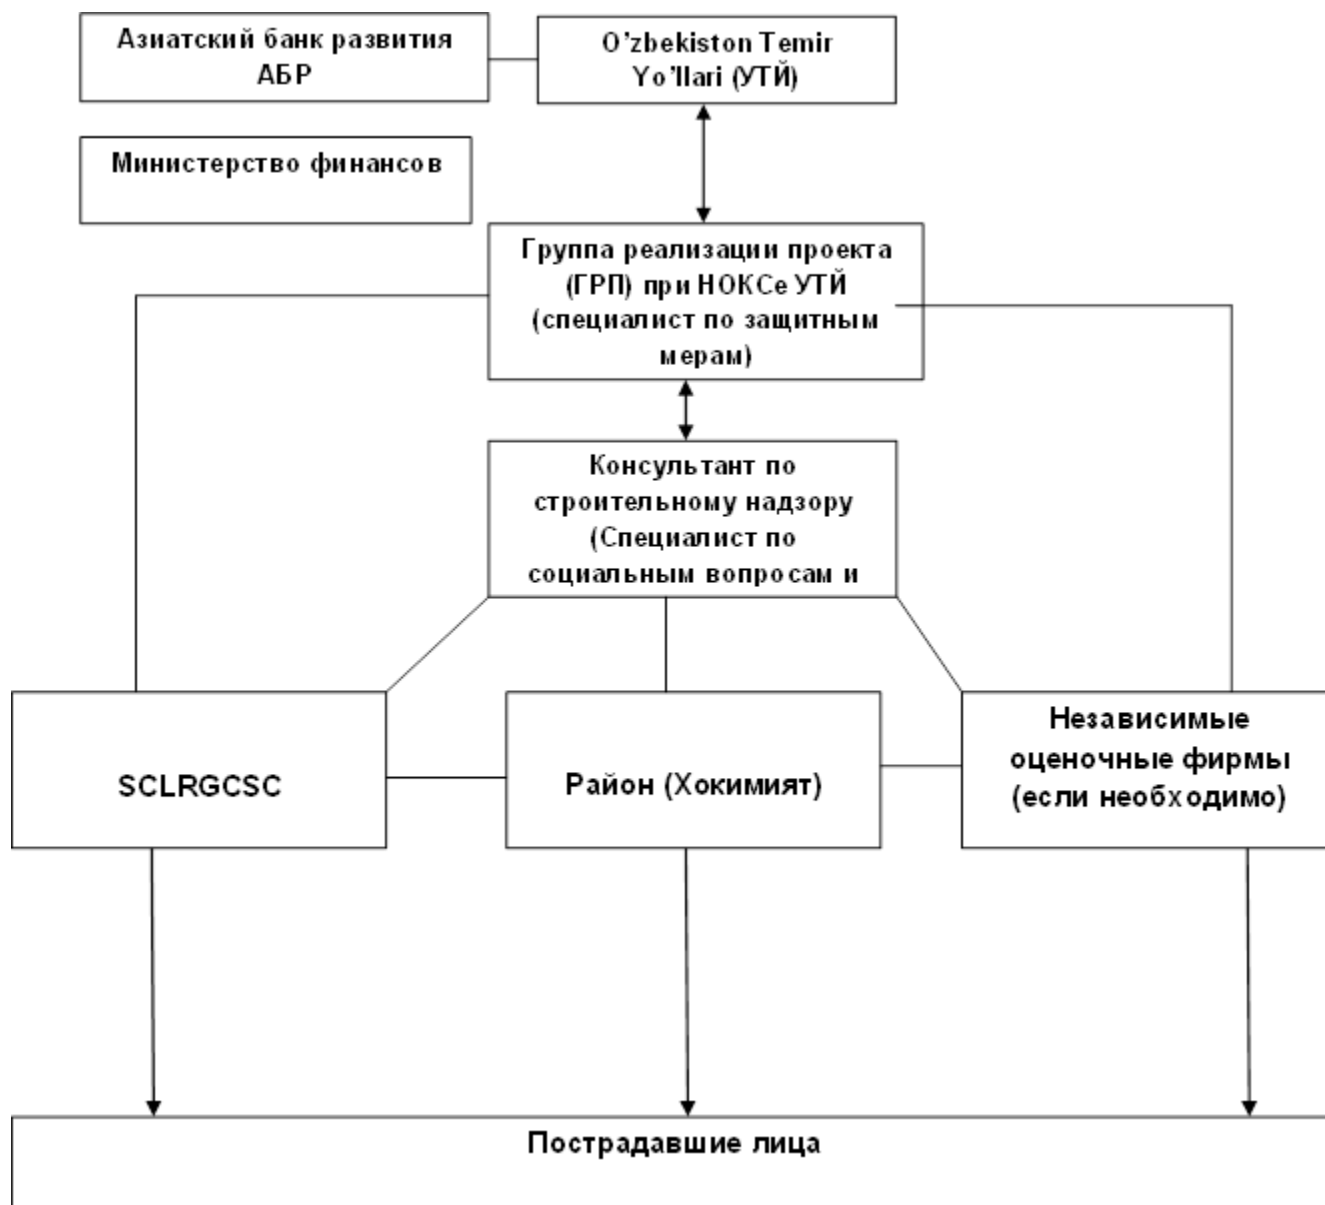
Азиатский банк развития АБР

O'zbekiston Temir Yo'llari (УТЙ)

Министерство финансов

Группа реализации проекта (ГРП) при НОКСе УТЙ (специалист по защитным мерам)

Консультант по строительному надзору (Специалист по социальным вопросам и

SCLRGCSC

Район (Хокимият)

Независимые оценочные фирмы (если необходимо)

Пострадавшие лица